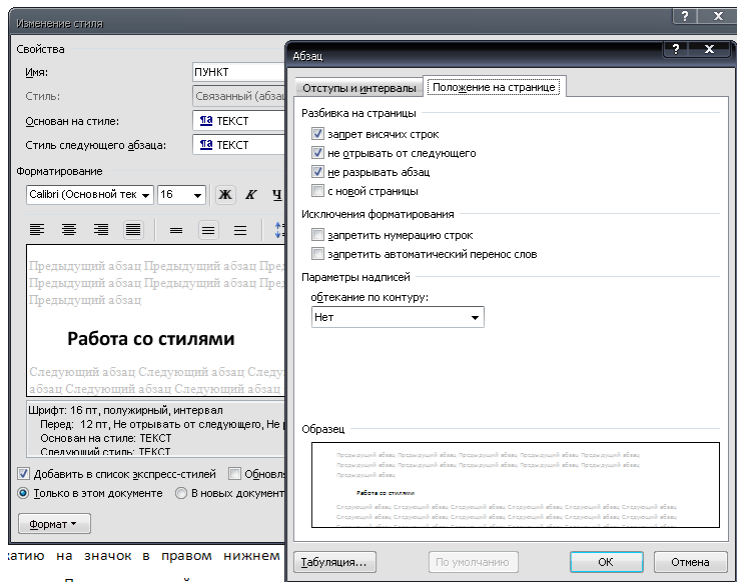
Изменение стиля

Свойства

Имя: ПУНКТ

Стиль: Связанный (абзац

Основан на стиле: ТЕКСТ

Стиль следующего абзаца: ТЕКСТ

Форматирование

Calibri (Основной тек 16 Ж К Ч

Предыдущий абзац Предыдущий абзац Пре Предыдущий абзац Предыдущий абзац Пре Предыдущий абзац

Работа со стилями

Следующий абзац Следующий абзац Следу абзац Следующий абзац Следующий абзац

Шрифт: 16 пт, полужирный, интервал
Перед: 12 пт, Не отрывать от следующего, Не р
Основан на стиле: ТЕКСТ
Следующий стиль: ТЕКСТ

Добавить в список экспресс-стилей Обновл

Только в этом документе В новых документ

Формат

Абзац

Отступы и интервалы Положение на странице

Разбивка на страницы
запрет висячих строк
не отрывать от следующего
не разрывать абзац
с новой страницы

Исключения форматирования
запретить нумерацию строк
запретить автоматический перенос слов

Параметры надписей
обтекание по контуру:
Нет

Образец

Работа со стилями

Табуляция... По умолчанию ОК Отмена

атию на значок в правом нижнем